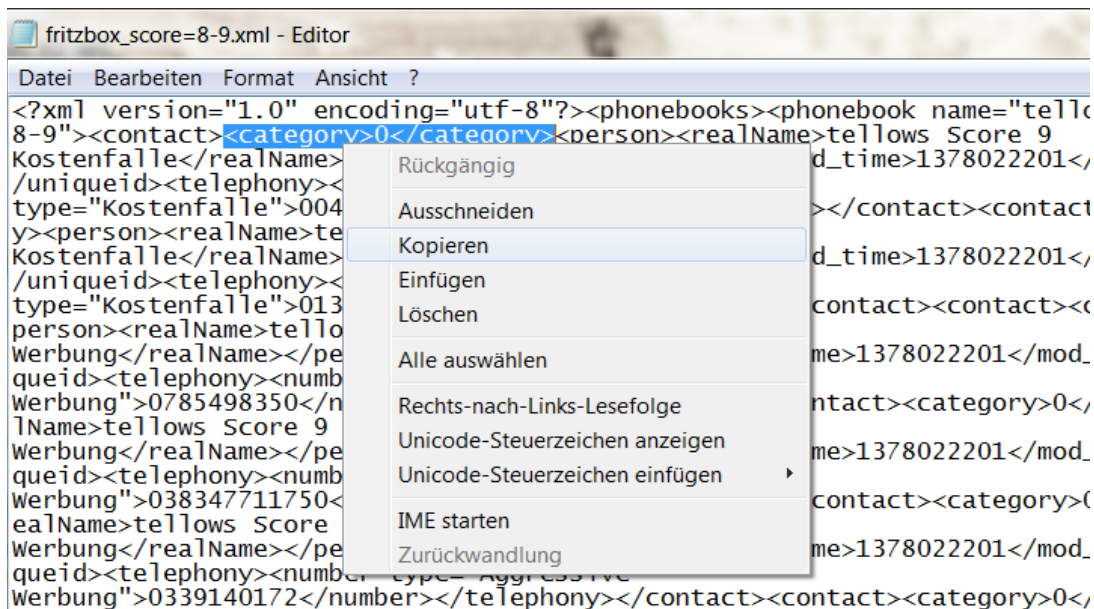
fritzbox_score=8-9.xml - Editor

Datei Bearbeiten Format Ansicht ?

<?xml version="1.0" encoding="utf-8"?><phonebooks><phonebook name="tello
8-9"><contact><category>0</category><person><realName>tellows Score 9
Kostenfalle</realName> d_time>1378022201</
/uniqueid><telephony><
type="Kostenfalle">004 ></contact><contact
y><person><realName>te
Kostenfalle</realName> d_time>1378022201</
/uniqueid><telephony><
type="Kostenfalle">013 contact><contact><
person><realName>tello
Werbung</realName></pe me>1378022201</mod_
queid><telephony><numb
Werbung">0785498350</n ntact><category>0</
lName>tellows Score 9
Werbung</realName></pe me>1378022201</mod_
queid><telephony><numb
Werbung">038347711750< contact><category>
ealName>tellows Score
Werbung</realName></pe me>1378022201</mod_
queid><telephony><number type="Aggressive
Werbung">0339140172</number></telephony></contact><contact><category>0</

Rückgängig
Ausschneiden
Kopieren
Einfügen
Löschen
Alle auswählen
Rechts-nach-Links-Lesefolge
Unicode-Steuerzeichen anzeigen
Unicode-Steuerzeichen einfügen
IME starten
Zurückwandlung